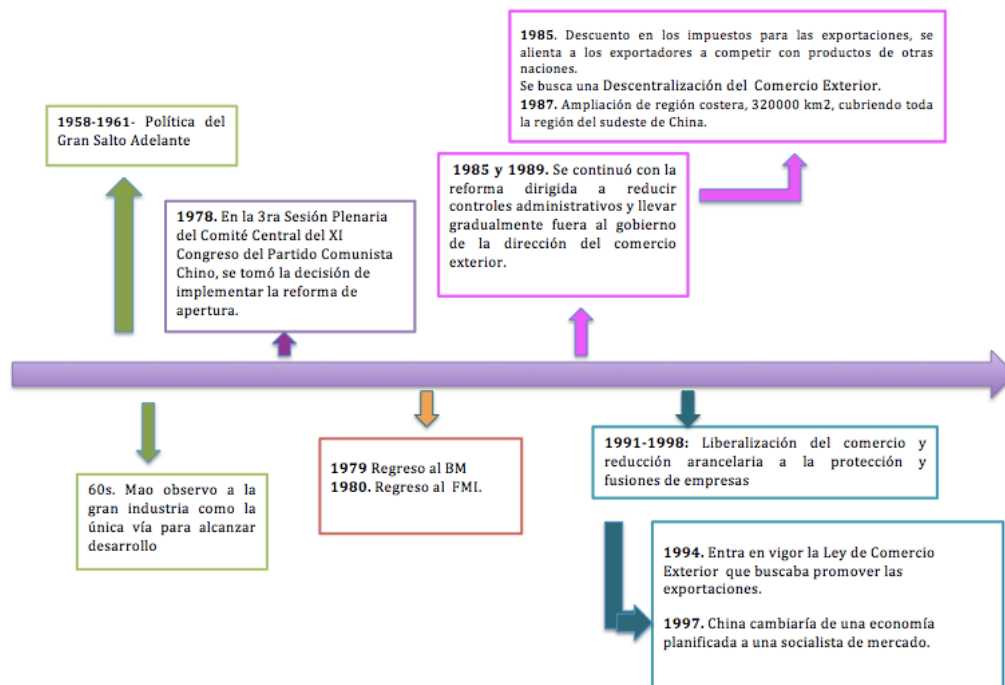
1985. Descuento en los impuestos para las exportaciones, se alienta a los exportadores a competir con productos de otras naciones.
Se busca una Descentralización del Comercio Exterior.
1987. Ampliación de región costera, 320000 km2, cubriendo toda la región del sudeste de China.

1958-1961- Política del Gran Salto Adelante

1985 y 1989. Se continuó con la reforma dirigida a reducir controles administrativos y llevar gradualmente fuera al gobierno de la dirección del comercio exterior.

1978. En la 3ra Sesión Plenaria del Comité Central del XI Congreso del Partido Comunista Chino, se tomó la decisión de implementar la reforma de apertura.

60s. Mao observo a la gran industria como la única vía para alcanzar desarrollo

1979 Regreso al BM
1980. Regreso al FMI.

1991-1998: Liberalización del comercio y reducción arancelaria a la protección y fusiones de empresas

1994. Entra en vigor la Ley de Comercio Exterior que buscaba promover las exportaciones.

1997. China cambiaría de una economía planificada a una socialista de mercado.